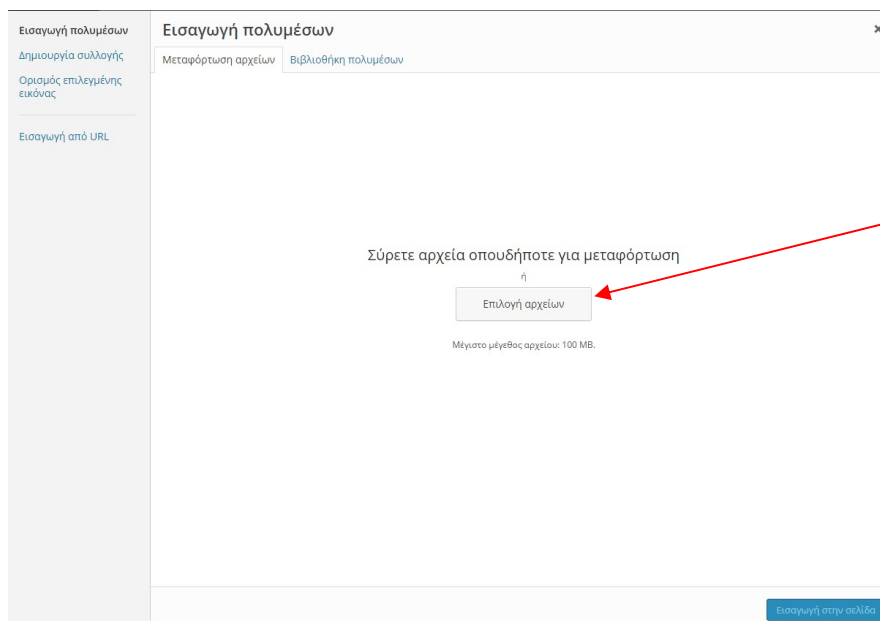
Εισαγωγή πολυμέσων
Δημιουργία συλλογής
Ορισμός επιλεγμένης εικόνας
Εισαγωγή από URL

Εισαγωγή πολυμέσων
×
Μεταφόρτωση αρχείων
Βιβλιοθήκη πολυμέσων

Σύρετε αρχεία οπουδήποτε για μεταφόρτωση
ή
Επιλογή αρχείων
Μέγιστο μέγεθος αρχείου: 100 MB.

Εισαγωγή στην σελίδα